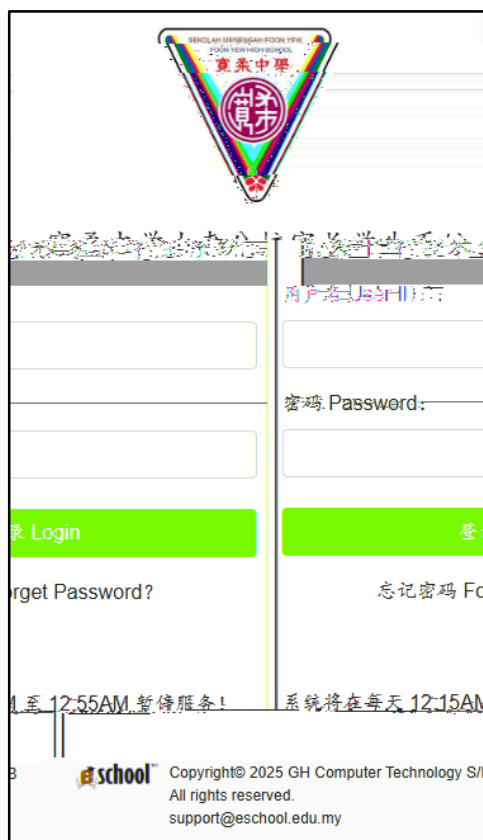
SEKOLAH MENENGAH POON YEW
POON YEW HIGH SCHOOL
寬柔中學

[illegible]宽柔中学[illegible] 宽柔学生系统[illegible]

用户名 UserID:

密码 Password:

录 Login

orget Password?

登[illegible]

忘记密码 Fo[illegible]

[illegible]至 12:55AM 暂停服务!

系统将在每天 12:15AM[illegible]

3

eschool

Copyright© 2025 GH Computer Technology S/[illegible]
All rights reserved.
support@eschool.edu.my